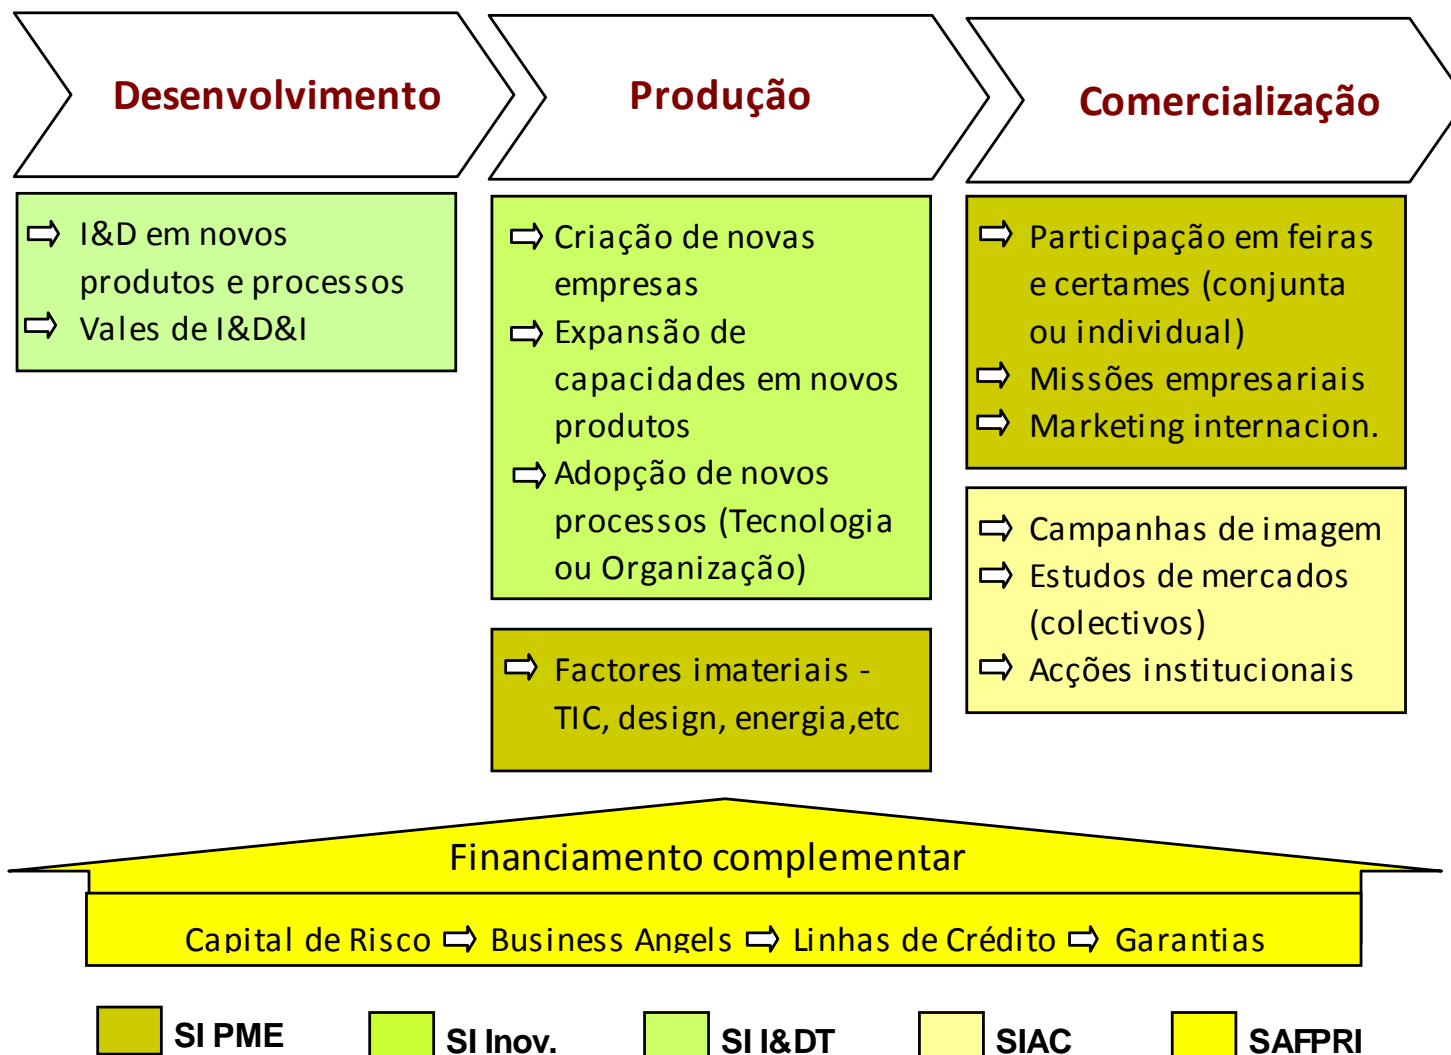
Desenvolvimento

Produção

Comercialização

⇨ I&D em novos produtos e processos
⇨ Vales de I&D&I

⇨ Criação de novas empresas
⇨ Expansão de capacidades em novos produtos
⇨ Adopção de novos processos (Tecnologia ou Organização)

⇨ Participação em feiras e certames (conjunta ou individual)
⇨ Missões empresariais
⇨ Marketing internacion.

⇨ Factores imateriais - TIC, design, energia,etc

⇨ Campanhas de imagem
⇨ Estudos de mercados (colectivos)
⇨ Acções institucionais

Financiamento complementar

Capital de Risco ⇨ Business Angels ⇨ Linhas de Crédito ⇨ Garantias

SI PME

SI Inov.

SI I&DT

SIAC

SAFPRI